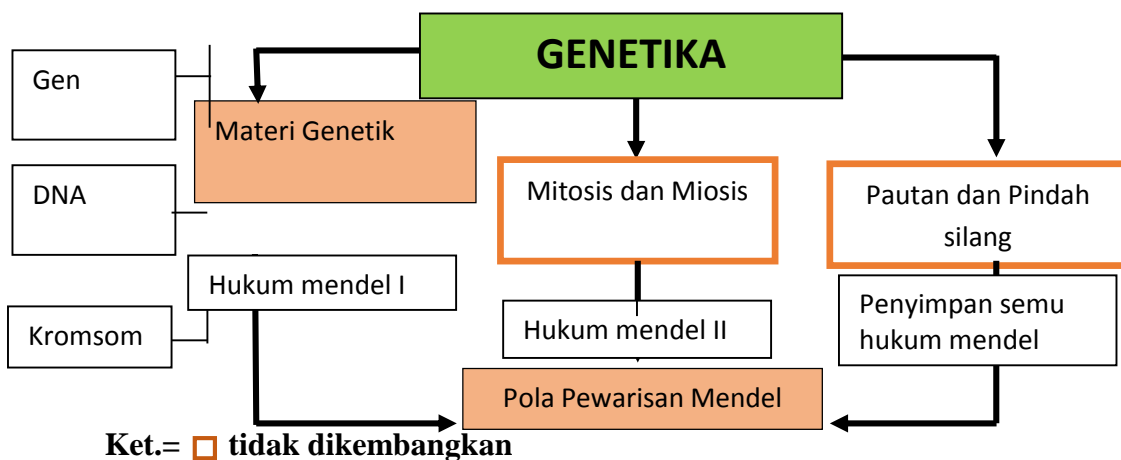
GENETIKA

Gen

Materi Genetik

DNA

Mitosis dan Miosis

Pautan dan Pindah silang

Hukum mendel I

Kromsom

Hukum mendel II

Penyimpan semu hukum mendel

Pola Pewarisan Mendel

Ket.= □ tidak dikembangkan